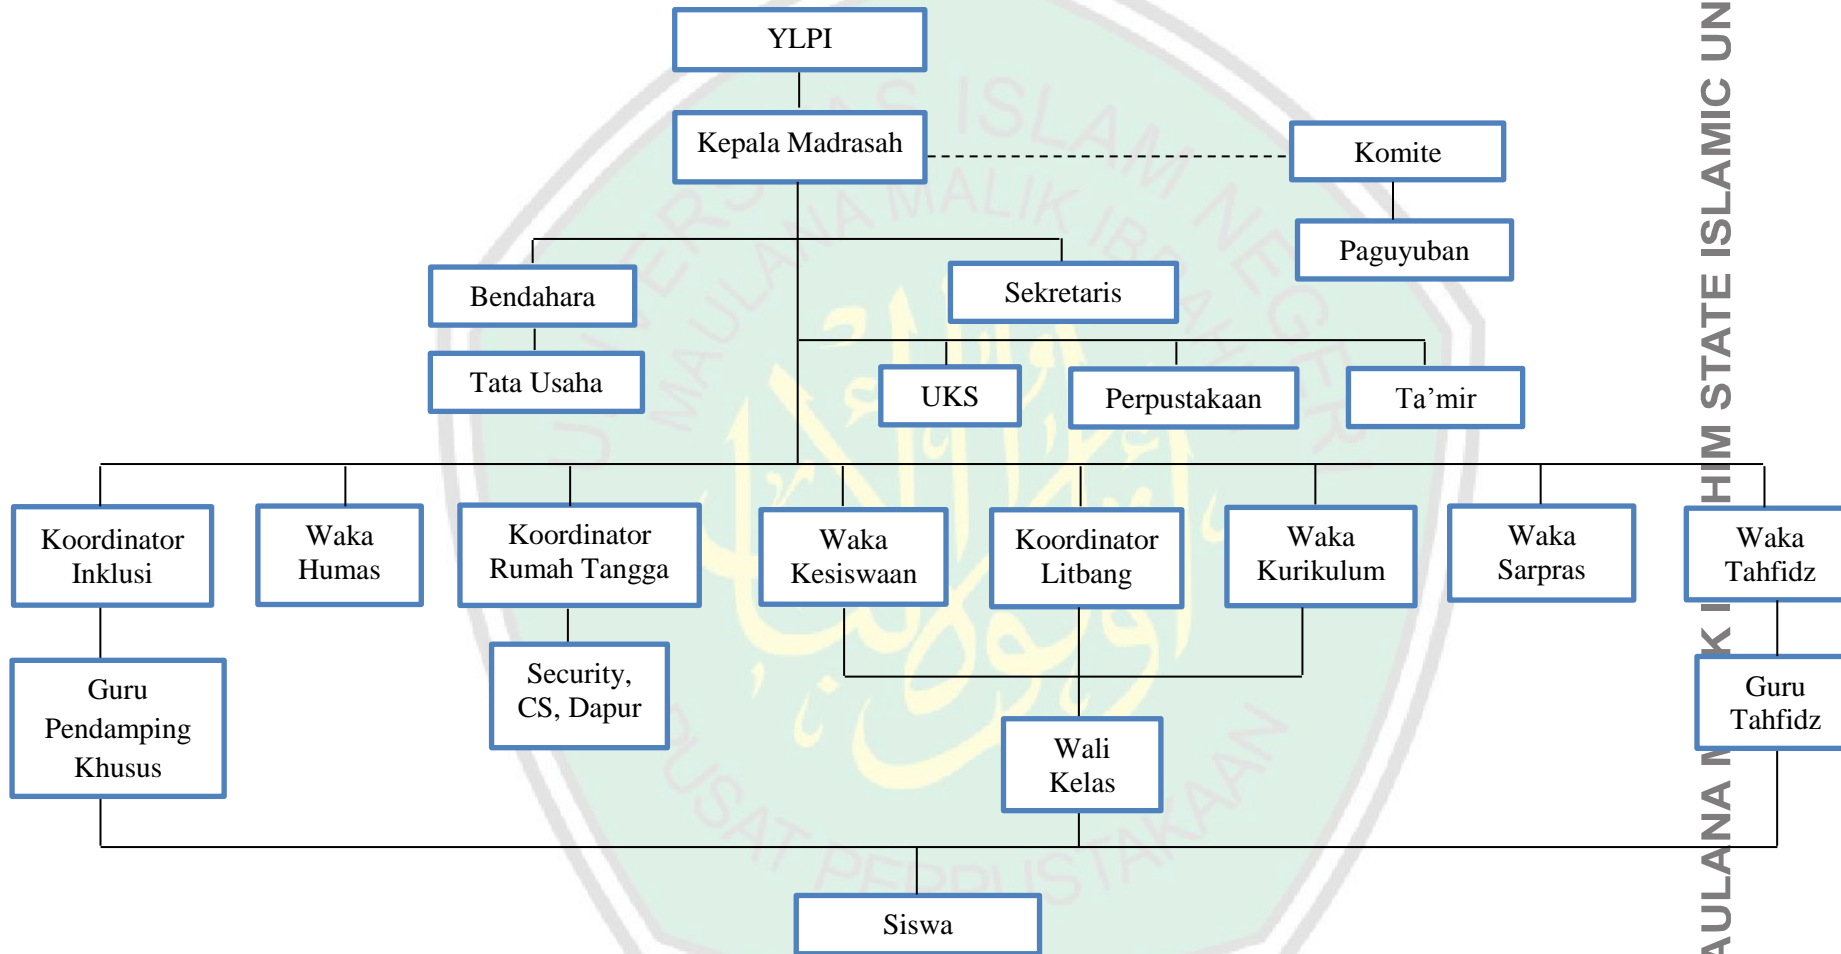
YLPI

Kepala Madrasah

Komite

Paguyuban

Bendahara

Sekretaris

Tata Usaha

UKS

Perpustakaan

Ta'mir

Koordinator Inklusi

Waka Humas

Koordinator Rumah Tangga

Waka Kesiswaan

Koordinator Litbang

Waka Kurikulum

Waka Sarpras

Waka Tahfidz

Guru Pendamping Khusus

Security, CS, Dapur

Wali Kelas

Guru Tahfidz

Siswa

UNIVERSITAS ISLAM NEGERI MAULANA MALIK IBRAHIM MALANG

PUSAT PERPUSTAKAAN

AULANA MALIK IBRAHIM STATE ISLAMIC UN